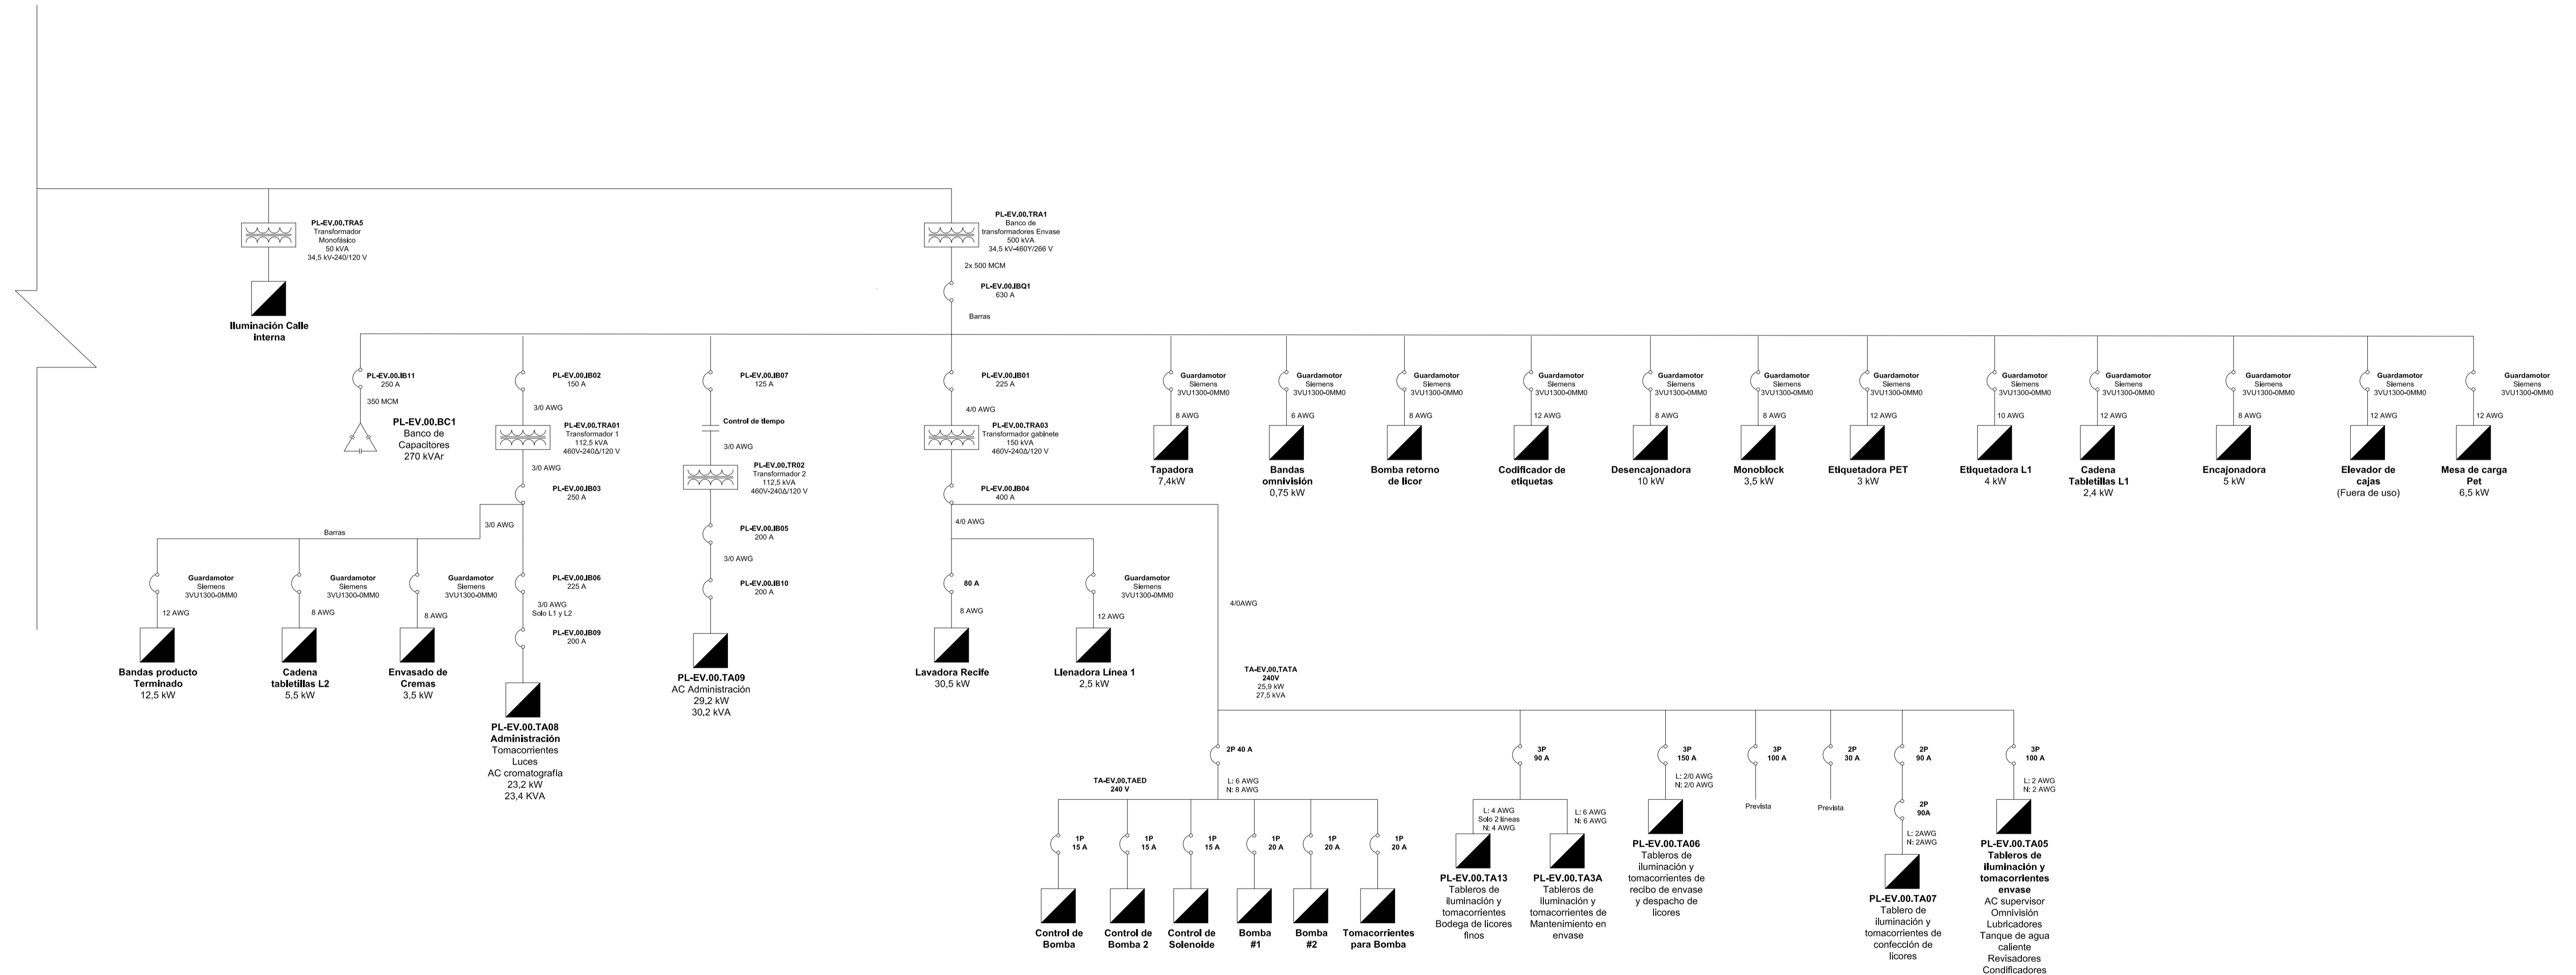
PL-EV.00.TRA5
Transformador Monofásico
50 kVA
34,5 kV-240/120 V

Iluminación Calle interna

PL-EV.00.TRA1
Banco de transformadores Envase
500 kVA
34,5 kV-460Y/266 V

2x 500 MCM

PL-EV.00.IBQ1
630 A

Barras

PL-EV.00.IB11
250 A

350 MCM

PL-EV.00.BC1
Banco de Capacitores
270 kVAr

PL-EV.00.IB02
150 A

3/0 AWG

PL-EV.00.TRA01
Transformador 1
112,5 kVA
460V-240Δ/120 V

3/0 AWG

PL-EV.00.IB03
250 A

3/0 AWG

Barras

Guardamotor
Siemens
3VU1300-0MM0

12 AWG

Bandas producto Terminado
12,5 kW

Guardamotor
Siemens
3VU1300-0MM0

8 AWG

Cadena tabletillas L2
5,5 kW

Guardamotor
Siemens
3VU1300-0MM0

8 AWG

Envasado de Cremas
3,5 kW

PL-EV.00.IB06
225 A

3/0 AWG
Solo L1 y L2

PL-EV.00.IB09
200 A

PL-EV.00.TA08
Administración
Tomacorrientes
Luces
AC cromatografía
23,2 kW
23,4 KVA

PL-EV.00.IB07
125 A

Control de tiempo

3/0 AWG

PL-EV.00.TR02
Transformador 2
112,5 kVA
460V-240Δ/120 V

PL-EV.00.IB05
200 A

3/0 AWG

PL-EV.00.IB10
200 A

PL-EV.00.TA09
AC Administración
29,2 kW
30,2 kVA

PL-EV.00.IB01
225 A

4/0 AWG

PL-EV.00.TRA03
Transformador gabinete
150 kVA
460V-240Δ/120 V

PL-EV.00.IB04
400 A

4/0 AWG

80 A

8 AWG

Lavadora Recife
30,5 kW

Guardamotor
Siemens
3VU1300-0MM0

12 AWG

Llenadora Línea 1
2,5 kW

4/0AWG

TA-EV.00.TATA
240V
25,9 kW
27,5 kVA

2P 40 A

L: 6 AWG
N: 8 AWG

TA-EV.00.TAED
240 V

1P
15 A

Control de Bomba

1P
15 A

Control de Bomba 2

1P
15 A

Control de Solenoide

1P
20 A

Bomba #1

1P
20 A

Bomba #2

1P
20 A

Tomacorrientes para Bomba

3P
90 A

L: 4 AWG
Solo 2 líneas
N: 4 AWG

PL-EV.00.TA13
Tableros de iluminación y tomacorrientes
Bodega de licores finos

L: 6 AWG
N: 6 AWG

PL-EV.00.TA3A
Tableros de iluminación y tomacorrientes de Mantenimiento en envase

3P
150 A

L: 2/0 AWG
N: 2/0 AWG

PL-EV.00.TA06
Tableros de iluminación y tomacorrientes de recibo de envase y despacho de licores

3P
100 A

Prevista

2P
30 A

Prevista

2P
90 A

2P
90A

L: 2AWG
N: 2AWG

PL-EV.00.TA07
Tablero de iluminación y tomacorrientes de confección de licores

3P
100 A

L: 2 AWG
N: 2 AWG

PL-EV.00.TA05
Tableros de iluminación y tomacorrientes envase
AC supervisor
Omnivisión
Lubricadores
Tanque de agua caliente
Revisadores
Codificadores

Guardamotor
Siemens
3VU1300-0MM0
8 AWG
Tapadora
7,4kW

Guardamotor
Siemens
3VU1300-0MM0
6 AWG
Bandas omnivisión
0,75 kW

Guardamotor
Siemens
3VU1300-0MM0
8 AWG
Bomba retorno de licor

Guardamotor
Siemens
3VU1300-0MM0
12 AWG
Codificador de etiquetas

Guardamotor
Siemens
3VU1300-0MM0
8 AWG
Desencajonadora
10 kW

Guardamotor
Siemens
3VU1300-0MM0
8 AWG
Monoblock
3,5 kW

Guardamotor
Siemens
3VU1300-0MM0
12 AWG
Etiquetadora PET
3 kW

Guardamotor
Siemens
3VU1300-0MM0
10 AWG
Etiquetadora L1
4 kW

Guardamotor
Siemens
3VU1300-0MM0
12 AWG
Cadena Tabletillas L1
2,4 kW

Guardamotor
Siemens
3VU1300-0MM0
8 AWG
Encajonadora
5 kW

Guardamotor
Siemens
3VU1300-0MM0
12 AWG
Elevador de cajas
(Fuera de uso)

Guardamotor
Siemens
3VU1300-0MM0
12 AWG
Mesa de carga Pet
6,5 kW